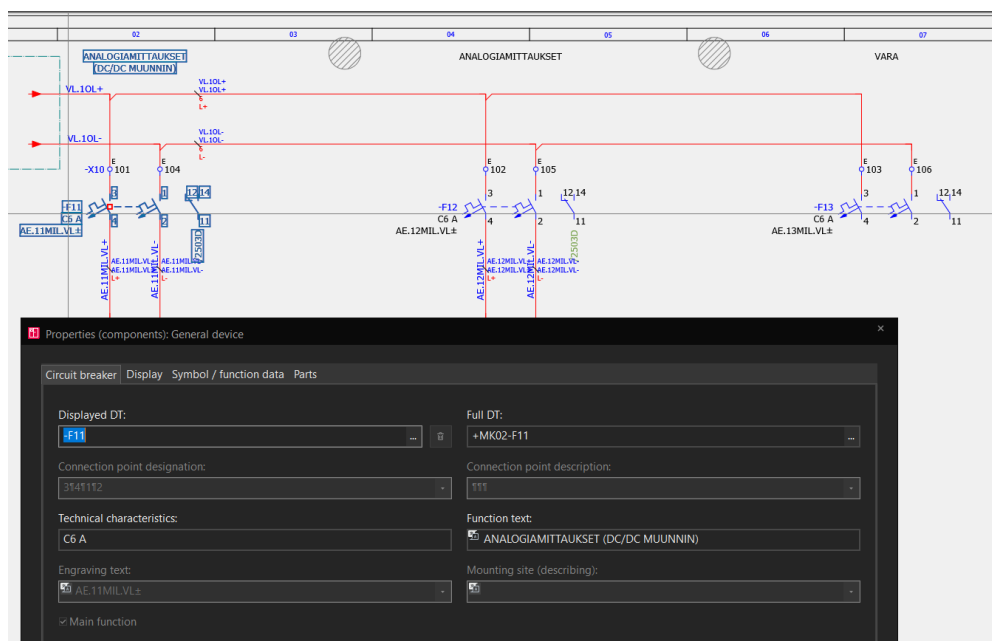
02
03
04
05
06
07

ANALOGIAMITTAUKSET
(DC/DC MUUNNIN)

ANALOGIAMITTAUKSET

VARA

VL.1OL+
VL.1OL+
VL.1OL+
L+

VL.1OL-
VL.1OL-
VL.1OL-
L-

-X10 101
104
102
105
103
106

-F11
C6 A
AE.11MIL.VL±
3
4
1
2
12 14
11
2503D

-F12
C6 A
AE.12MIL.VL±
3
4
1
2
12 14
11

-F13
C6 A
AE.13MIL.VL±
3
4
1
2
12 14
11

AE.11MIL.VL+
AE.11MIL.VL-
AE.12MIL.VL+
AE.12MIL.VL-
2503D

Properties (components): General device

Circuit breaker
Display
Symbol / function data
Parts

Displayed DT:
-F11
Full DT:
+MK02-F11

Connection point designation:
3¶4¶1¶2
Connection point description:
¶¶¶

Technical characteristics:
C6 A
Function text:
ANALOGIAMITTAUKSET (DC/DC MUUNNIN)

Engraving text:
AE.11MIL.VL±
Mounting site (describing):

Main function